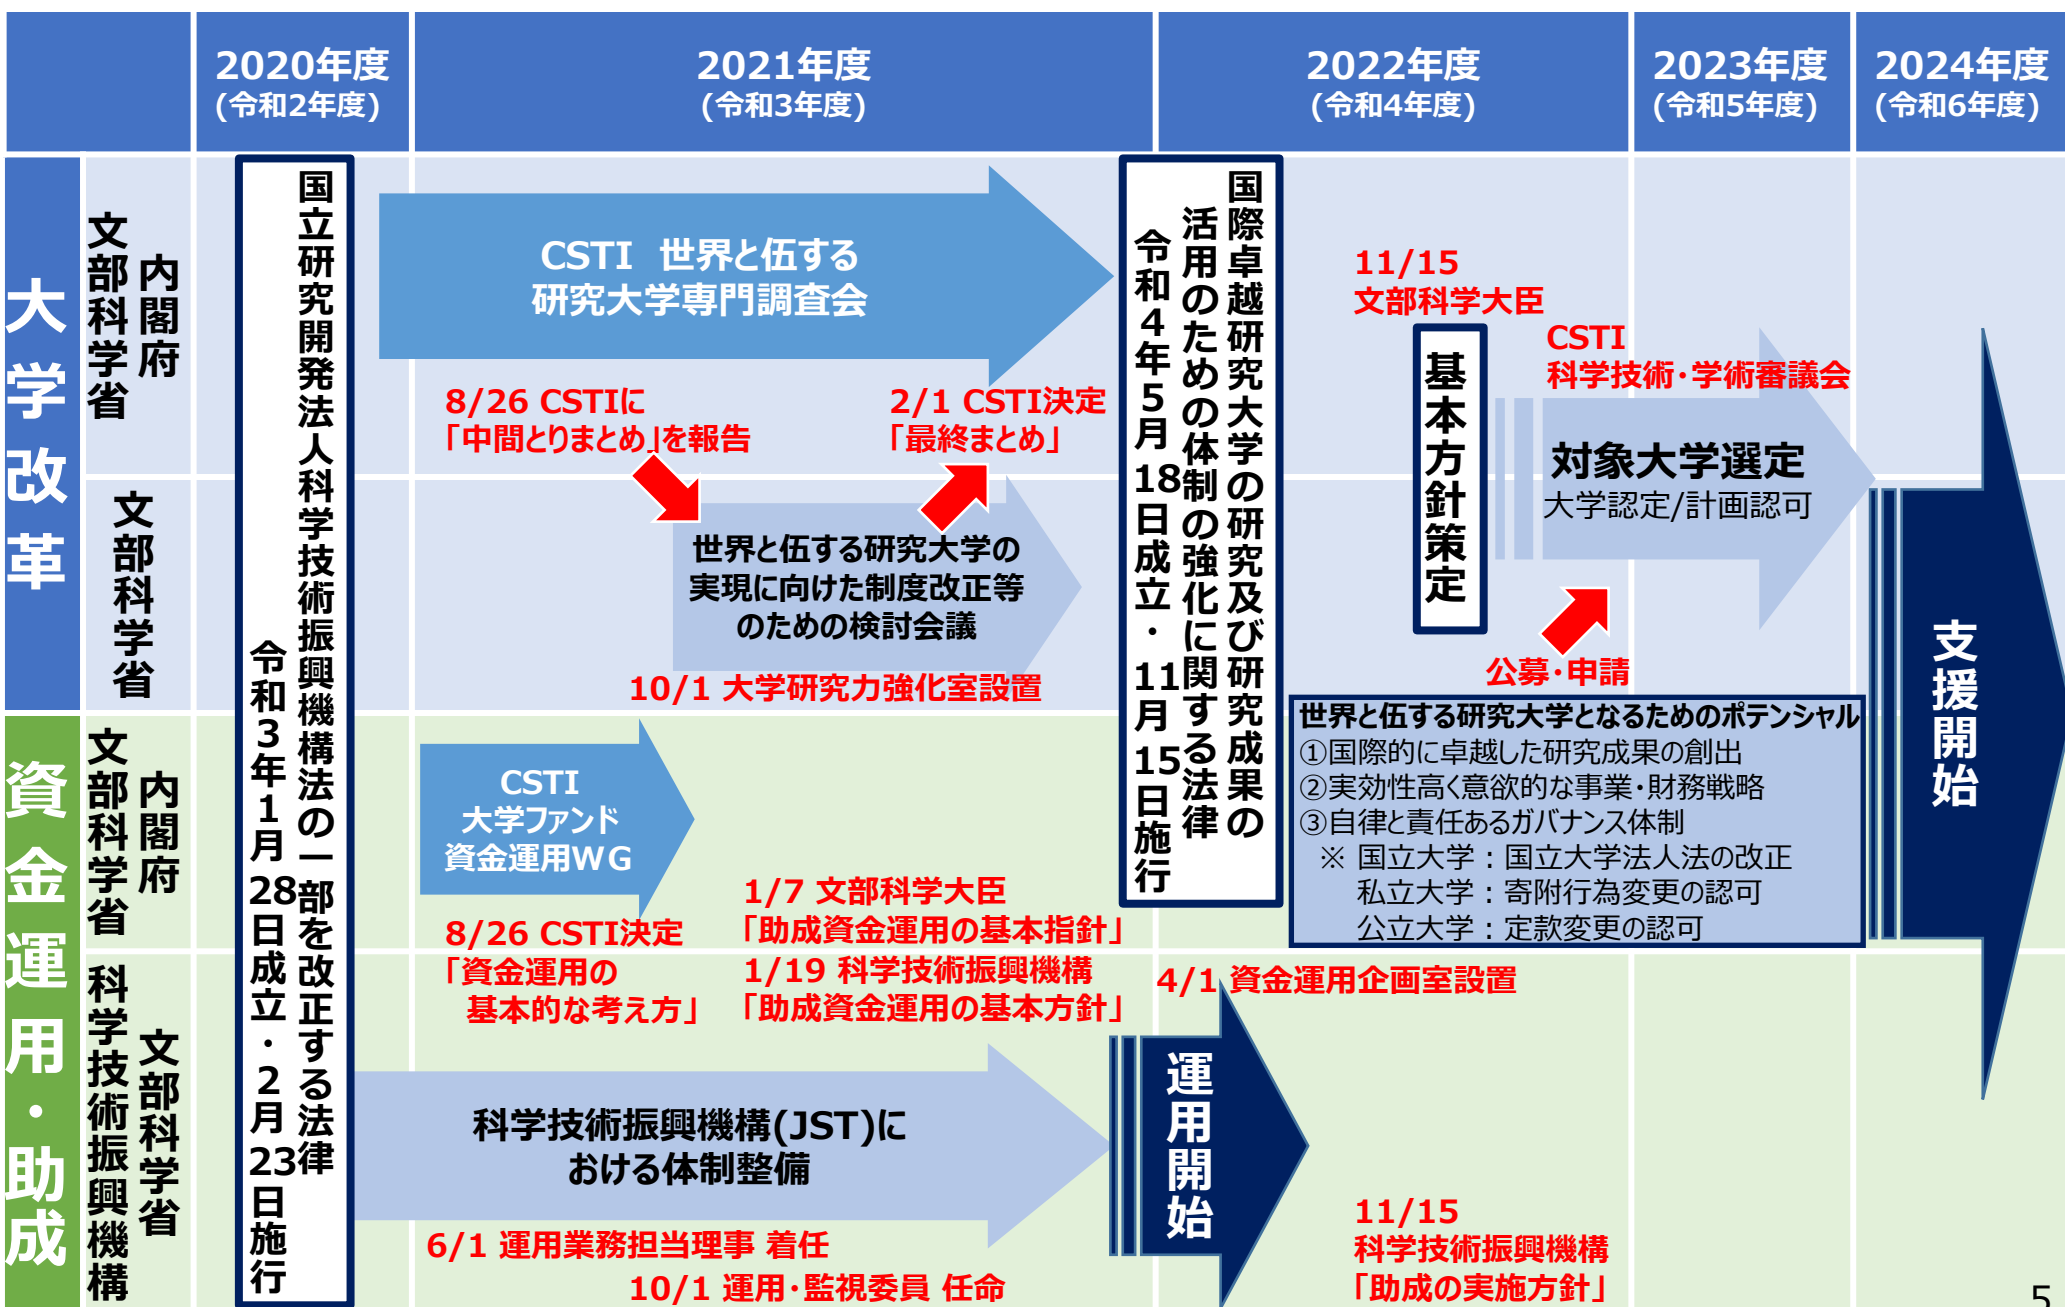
| | | 2020年度 (令和2年度) | 2021年度 (令和3年度) | 2022年度 (令和4年度) | 2023年度 (令和5年度) | 2024年度 (令和6年度) |
|---|---|---|---|---|---|---|

大学改革

内閣府 文部科学省

文部科学省

資金運用・助成

内閣府 文部科学省

文部科学省 科学技術振興機構

国立研究開発法人科学技術振興機構法の一部を改正する法律 令和3年1月28日成立・2月23日施行

CSTI 世界と伍する研究大学専門調査会

8/26 CSTIに「中間とりまとめ」を報告

2/1 CSTI決定「最終まとめ」

世界と伍する研究大学の実現に向けた制度改正等のための検討会議

10/1 大学研究力強化室設置

CSTI 大学ファンド資金運用WG

8/26 CSTI決定「資金運用の基本的な考え方」

1/7 文部科学大臣「助成資金運用の基本指針」

1/19 科学技術振興機構「助成資金運用の基本方針」

科学技術振興機構(JST)における体制整備

6/1 運用業務担当理事 着任

10/1 運用・監視委員 任命

国際卓越研究大学の研究及び研究成果の活用のための体制の強化に関する法律 令和4年5月18日成立・11月15日施行

11/15 文部科学大臣

基本方針策定

CSTI 科学技術・学術審議会

対象大学選定 大学認定/計画認可

公募・申請

世界と伍する研究大学となるためのポテンシャル
①国際的に卓越した研究成果の創出
②実効性高く意欲的な事業・財務戦略
③自律と責任あるガバナンス体制
※ 国立大学：国立大学法人法の改正
私立大学：寄附行為変更の認可
公立大学：定款変更の認可

4/1 資金運用企画室設置

運用開始

11/15 科学技術振興機構「助成の実施方針」

支援開始

5